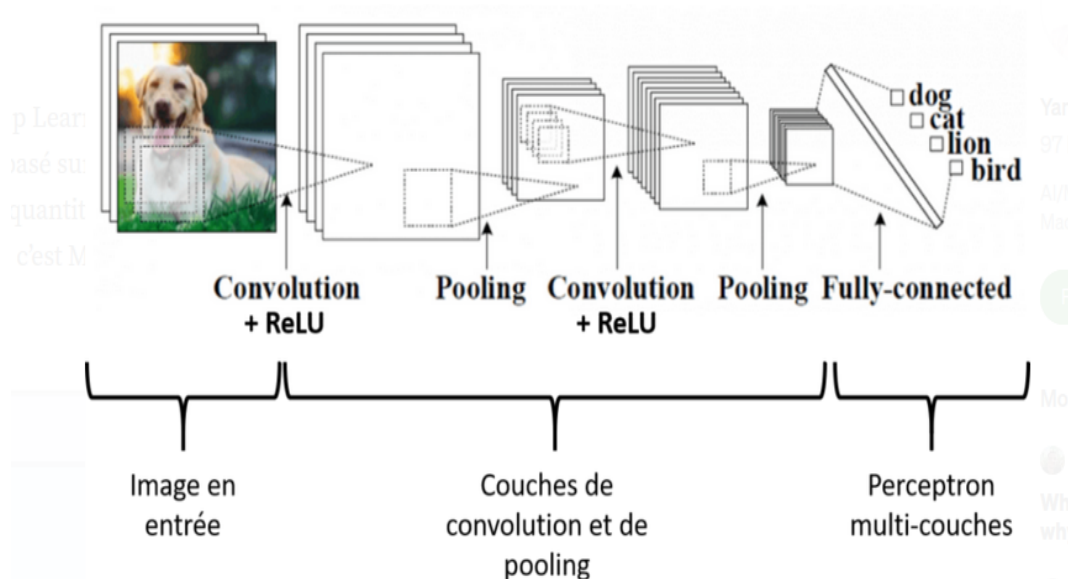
p Lear
basé su
quantit
c'est M

dog
cat
lion
bird

Convolution + ReLU

Pooling

Convolution + ReLU

Pooling

Fully-connected

Image en entrée

Couches de convolution et de pooling

Perceptron multi-couches

Yan
97
AI/
Ma

Mo

Wh
wh